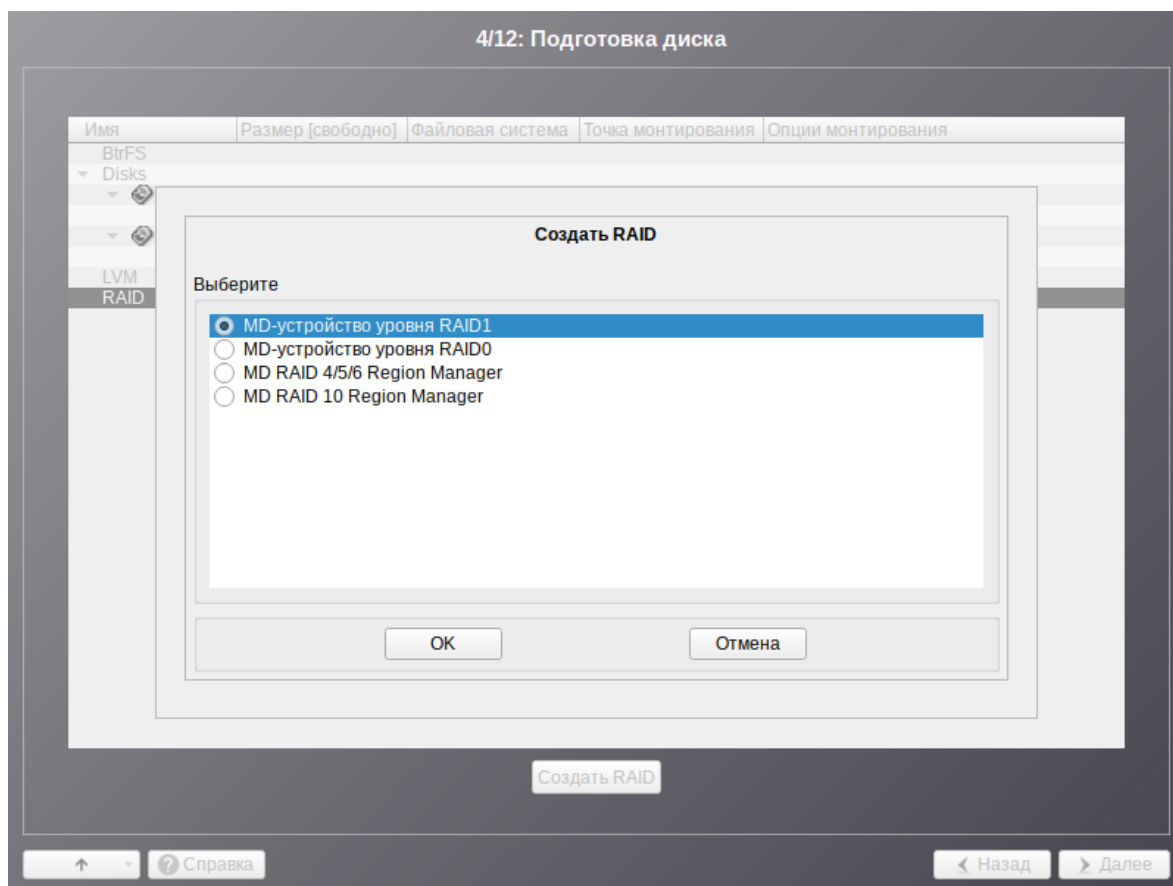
4/12: Подготовка диска

| Имя | Размер [свободно] | Файловая система | Точка монтирования | Опции монтирования |
|---|---|---|---|---|
| BtrFS | | | | |
| Disks | | | | |
| LVM | | | | |
| RAID | | | | |

Создать RAID

Выберите

MD-устройство уровня RAID1
MD-устройство уровня RAID0
MD RAID 4/5/6 Region Manager
MD RAID 10 Region Manager

OK
Отмена

Создать RAID

Справка

Назад
Далее